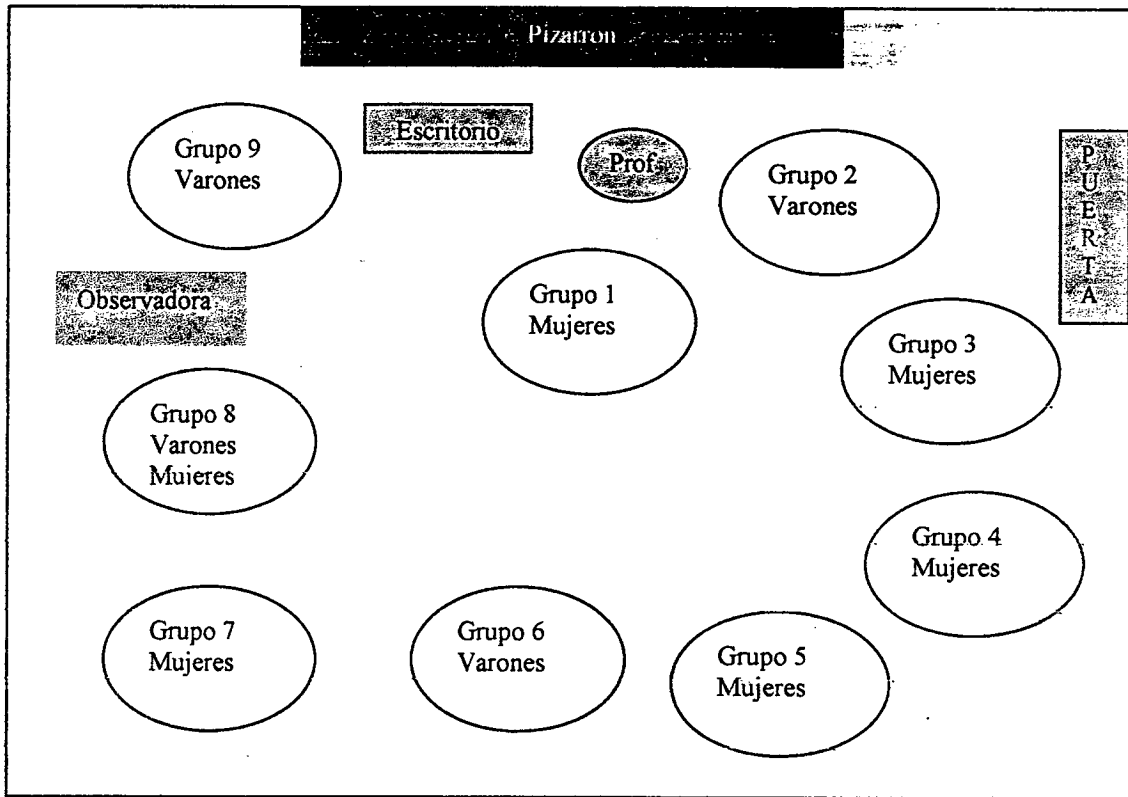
Pizarron

Escritorio

Prof.

Grupo 9
Varones

Grupo 2
Varones

PUERTA

Observadora

Grupo 1
Mujeres

Grupo 3
Mujeres

Grupo 8
Varones
Mujeres

Grupo 4
Mujeres

Grupo 7
Mujeres

Grupo 6
Varones

Grupo 5
Mujeres